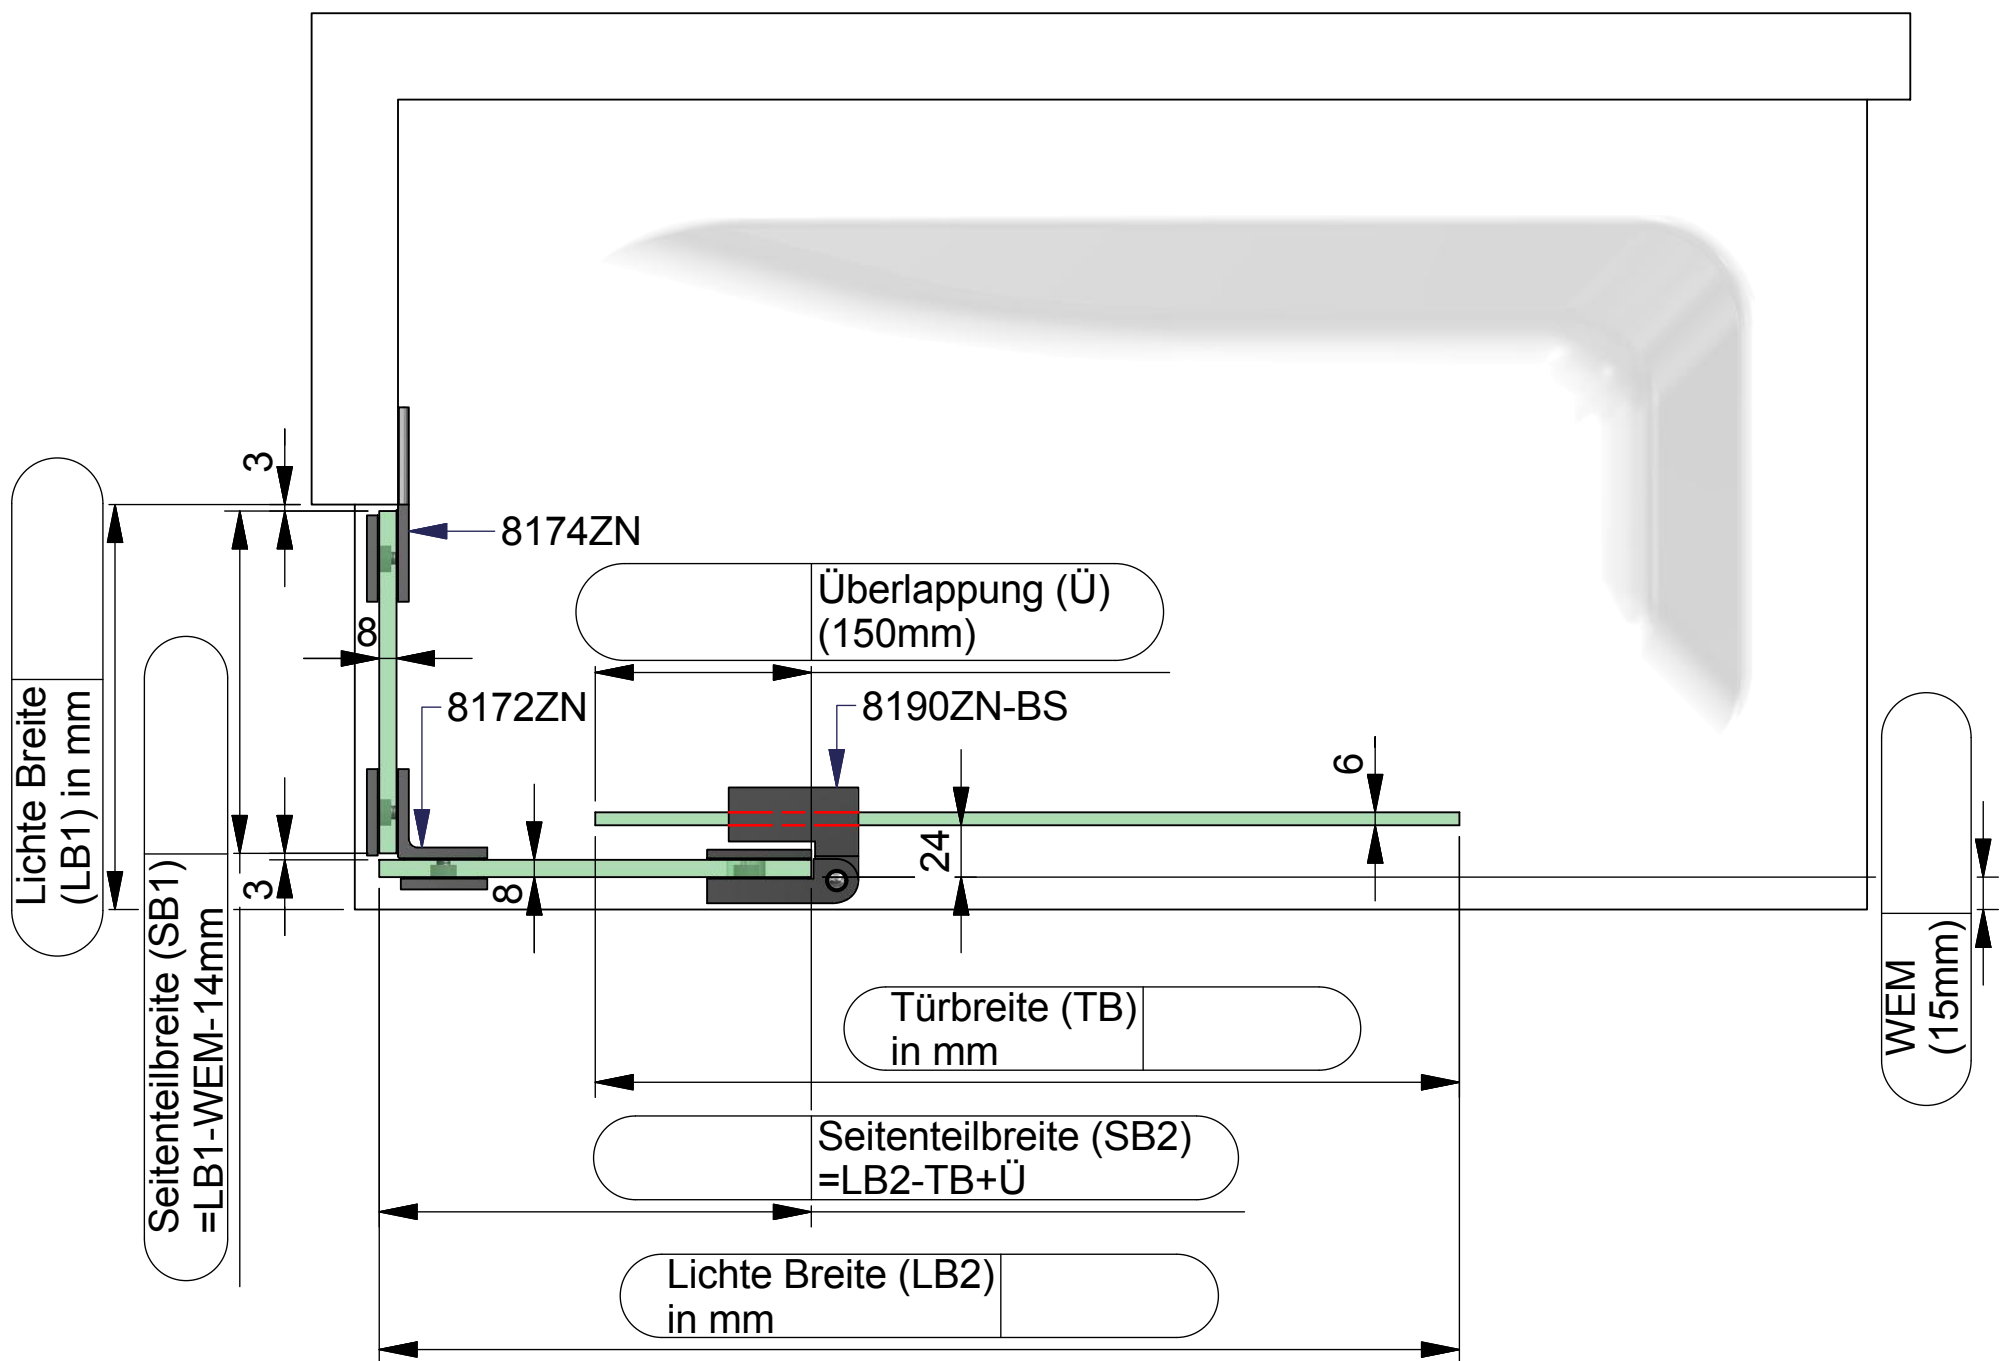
3
8174ZN
Überlappung (Ü)
(150mm)
8
8172ZN
8190ZN-BS
6
Lichte Breite
(LB1) in mm
Seitenteilbreite (SB1)
=LB1-WEM-14mm
24
3
8
Türbreite (TB)
in mm
WEM
(15mm)
Seitenteilbreite (SB2)
=LB2-TB+Ü
Lichte Breite (LB2)
in mm